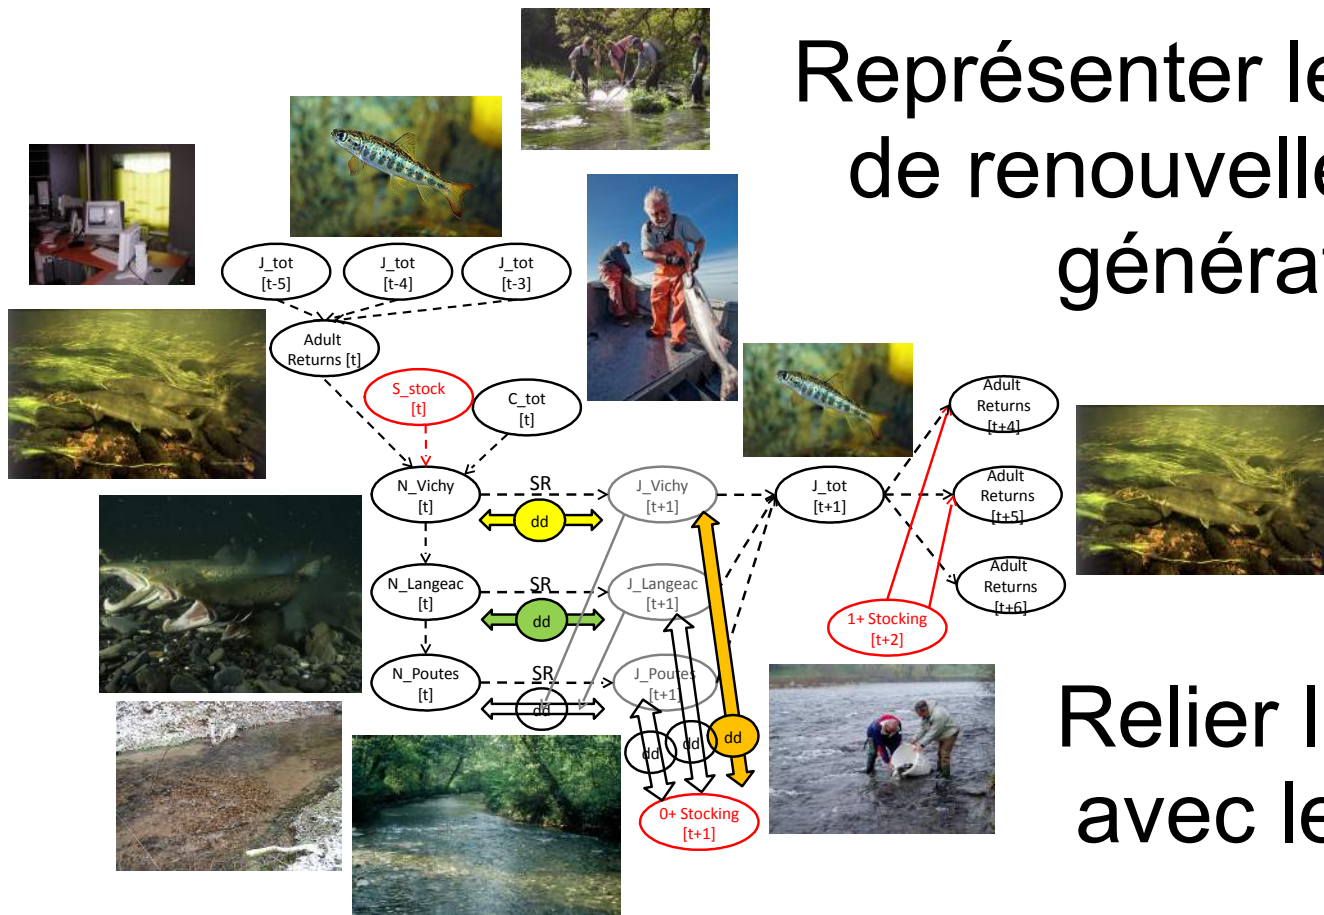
Représenter le
de renouvelle
générat

J_tot [t-5]
J_tot [t-4]
J_tot [t-3]
Adult Returns [t]
S_stock [t]
C_tot [t]
N_Vichy [t]
SR
dd
J_Vichy [t+1]
J_tot [t+1]
Adult Returns [t+4]
Adult Returns [t+5]
Adult Returns [t+6]
N_Langeac [t]
SR
dd
J_Langeac [t+1]
N_Poutes [t]
SR
dd
J_Poutes [t+1]
dd
dd
dd
1+ Stocking [t+2]
0+ Stocking [t+1]

Relier l
avec le